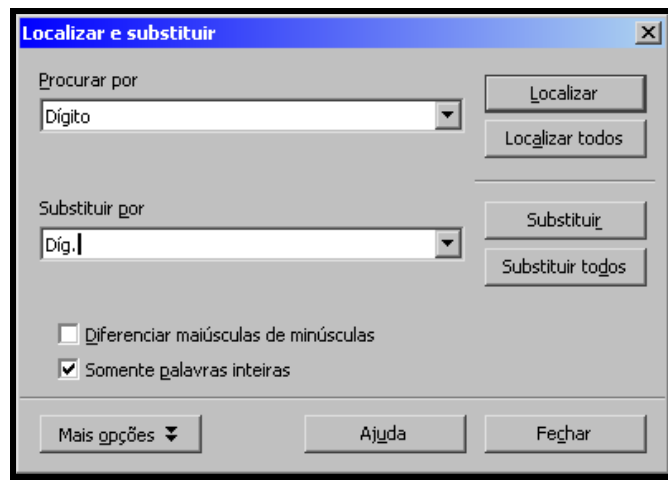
Localizar e substituir

Procurar por

Dígito

Localizar

Localizar todos

Substituir por

Díg.

Substituir

Substituir todos

Diferenciar maiúsculas de minúsculas

Somente palavras inteiras

Mais opções

Ajuda

Fechar